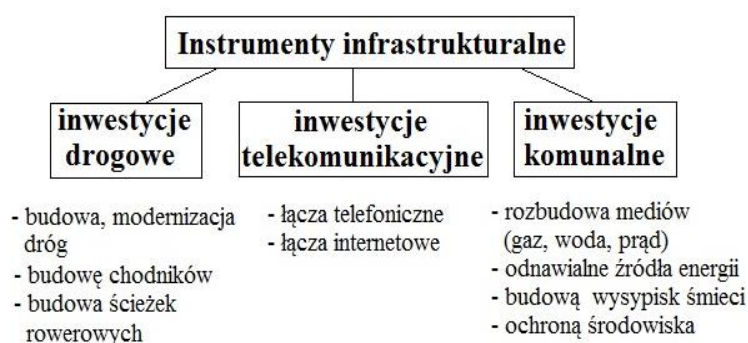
Instrumenty infrastrukturalne

inwestycje drogowe

inwestycje telekomunikacyjne

inwestycje komunalne

- budowa, modernizacja dróg
- budowę chodników
- budowa ścieżek rowerowych

- łącza telefoniczne
- łącza internetowe

- rozbudowa mediów (gaz, woda, prąd)
- odnawialne źródła energii
- budową wysypisk śmieci
- ochroną środowiska